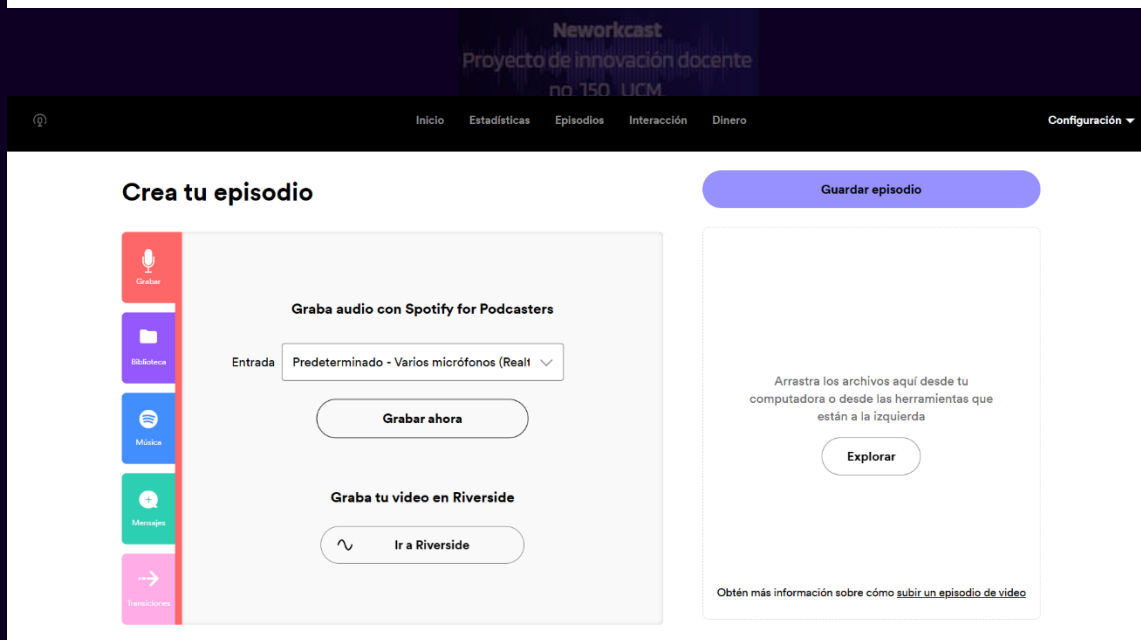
Neworkcast
Proyecto de innovación docente
no 150 UCM

Inicio Estadísticas Episodios Interacción Dinero

Configuración

Crea tu episodio

Guardar episodio

Grabar

Biblioteca

Música

Mensajes

Transiciones

Graba audio con Spotify for Podcasters

Entrada Predeterminado - Varios micrófonos (Realt

Grabar ahora

Graba tu video en Riverside

Ir a Riverside

Arrastra los archivos aquí desde tu computadora o desde las herramientas que están a la izquierda

Explorar

Obtén más información sobre cómo subir un episodio de video